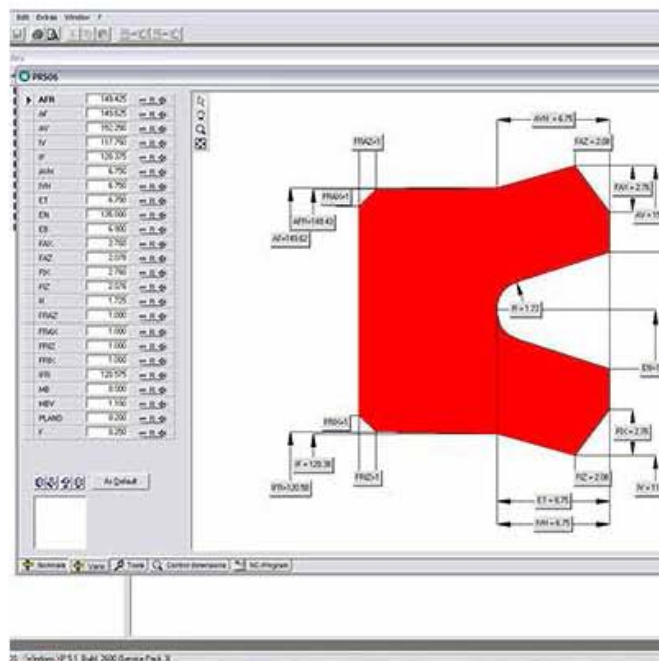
Edit Extras Window ?

PRS06

| AFR | 149.425 |
|---|---|
| AF | 149.625 |
| AV | 152.250 |
| IV | 117.750 |
| IF | 120.375 |
| AVH | 6.750 |
| IVH | 6.750 |
| ET | 6.750 |
| EN | 135.000 |
| EB | 6.900 |
| FAX | 2.750 |
| FAZ | 2.078 |
| FIX | 2.750 |
| FIZ | 2.078 |
| R | 1.725 |
| FRAZ | 1.000 |
| FRAX | 1.000 |
| FRIZ | 1.000 |
| FRIX | 1.000 |
| IFR | 120.575 |
| MB | 0.000 |
| MBV | 1.100 |
| PLANO | 0.200 |
| F | 0.250 |

As Default

AVH = 6.75
FRAZ=1
FAZ = 2.08
FRAX=1
FAX = 2.75
AV = 15
AFR=149.43
AF=149.62
R = 1.73
EN=1
FRIX=1
FIX = 2.75
IF = 120.38
FRIZ=1
FIZ = 2.08
IFR=120.58
IV = 11
ET = 6.75
IVH = 6.75

Normals Views Tools Control dimensions NC-Program

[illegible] Build 2600 Service Pack 3